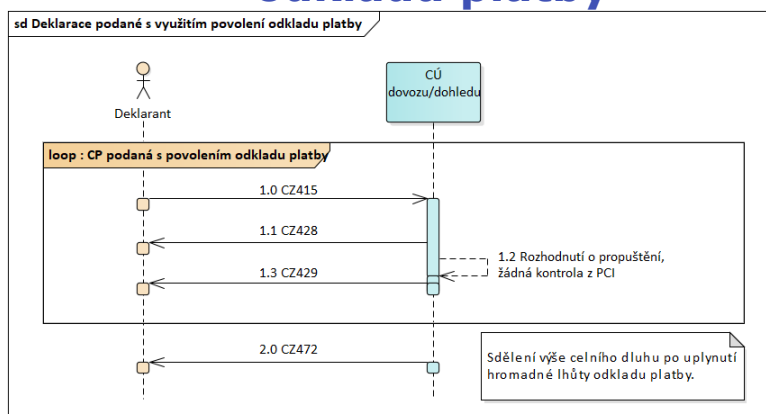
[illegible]

sd Deklarace podané s využitím povolení odkladu platby

Deklarant

CÚ dovozu/dohledu

loop : CP podaná s povolením odkladu platby

1.0 CZ415

1.1 CZ428

1.2 Rozhodnutí o propuštění, žádná kontrola z PCI

1.3 CZ429

2.0 CZ472

Sdělení výše celního dluhu po uplynutí hromadné lhůty odkladu platby.